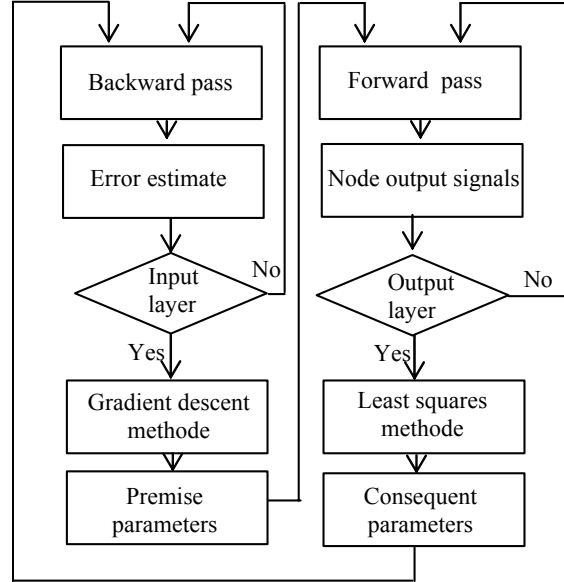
Backward pass

Error estimate

Input layer

No

Yes

Gradient descent methode

Premise parameters

Forward pass

Node output signals

Output layer

No

Yes

Least squares methode

Consequent parameters